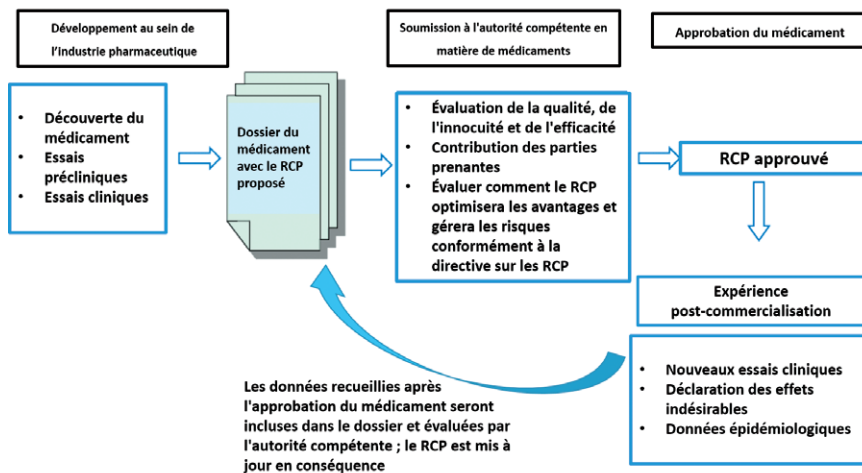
Développement au sein de l'industrie pharmaceutique

Soumission à l'autorité compétente en matière de médicaments

Approbation du médicament

- Découverte du médicament
- Essais précliniques
- Essais cliniques

Dossier du médicament avec le RCP proposé

- Évaluation de la qualité, de l'innocuité et de l'efficacité
- Contribution des parties prenantes
- Évaluer comment le RCP optimisera les avantages et gérera les risques conformément à la directive sur les RCP

RCP approuvé

Expérience post-commercialisation

- Nouveaux essais cliniques
- Déclaration des effets indésirables
- Données épidémiologiques

Les données recueillies après l'approbation du médicament seront incluses dans le dossier et évaluées par l'autorité compétente ; le RCP est mis à jour en conséquence